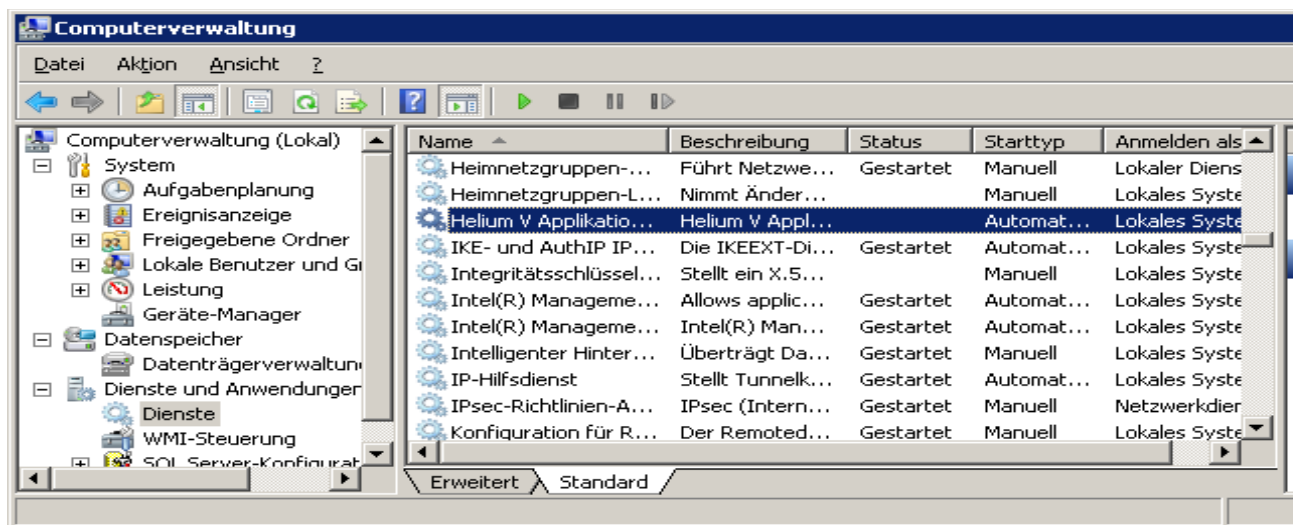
Computerverwaltung

Datei Aktion Ansicht ?

Computerverwaltung (Lokal)
System
Aufgabenplanung
Ereignisanzeige
Freigegebene Ordner
Lokale Benutzer und Gr
Leistung
Geräte-Manager
Datenspeicher
Datenträgerverwaltun
Dienste und Anwendungen
Dienste
WMI-Steuerung
SQL Server-Konfigurat

| Name | Beschreibung | Status | Starttyp | Anmelden als |
|---|---|---|---|---|
| Heimnetzgruppen-... | Führt Netzwe... | Gestartet | Manuell | Lokaler Diens |
| Heimnetzgruppen-L... | Nimmt Änder... | | Manuell | Lokales Syste |
| Helium V Applikatio... | Helium V Appl... | | Automat... | Lokales Syste |
| IKE- und AuthIP IP... | Die IKEEXT-Di... | Gestartet | Automat... | Lokales Syste |
| Integritätsschlüssel... | Stellt ein X.5... | | Manuell | Lokales Syste |
| Intel(R) Manageme... | Allows applic... | Gestartet | Automat... | Lokales Syste |
| Intel(R) Manageme... | Intel(R) Man... | Gestartet | Automat... | Lokales Syste |
| Intelligenter Hinter... | Überträgt Da... | Gestartet | Manuell | Lokales Syste |
| IP-Hilfsdienst | Stellt Tunnelk... | Gestartet | Automat... | Lokales Syste |
| IPsec-Richtlinien-A... | IPsec (Intern... | Gestartet | Manuell | Netzwerkdier |
| Konfiguration für R... | Der Remoted... | Gestartet | Manuell | Lokales Syste |

Erweitert Standard